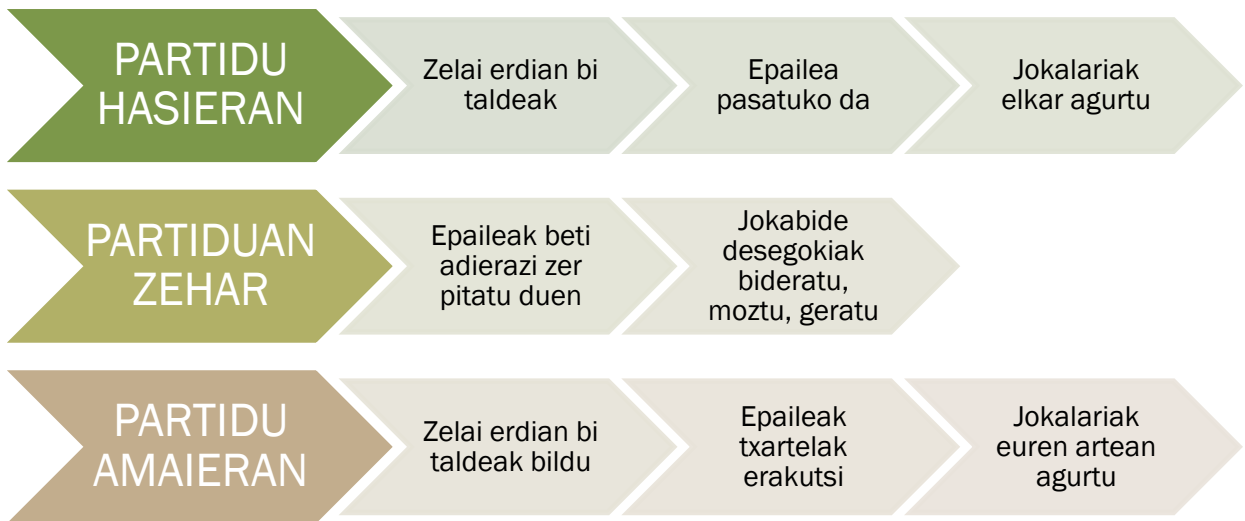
PARTIDU HASIERAN

Zelai erdian bi taldeak

Epailea pasatuko da

Jokalariak elkar agurtu

PARTIDUAN ZEHAR

Epaileak beti adierazi zer pitatu duen

Jokabide desegokiak bideratu, moztu, geratu

PARTIDU AMAIERAN

Zelai erdian bi taldeak bildu

Epaileak txartelak erakutsi

Jokalariak euren artean agurtu